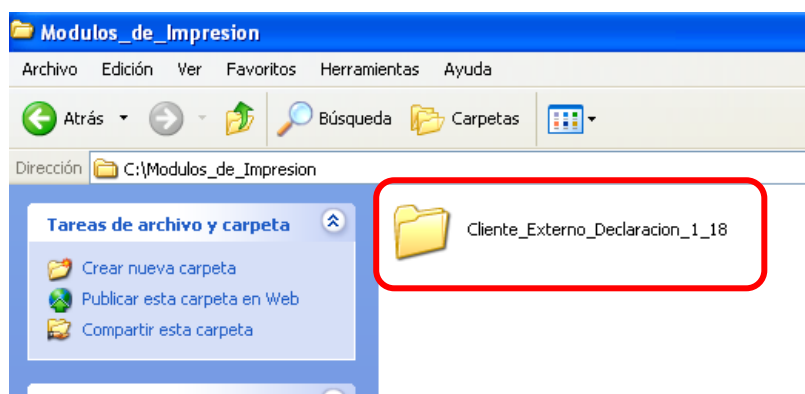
Modulos_de_Impresion

Archivo Edición Ver Favoritos Herramientas Ayuda

Atrás Búsqueda Carpetas

Dirección C:\Modulos_de_Impresion

Tareas de archivo y carpeta

Crear nueva carpeta

Publicar esta carpeta en Web

Compartir esta carpeta

Cliente_Externo_Declaracion_1_18